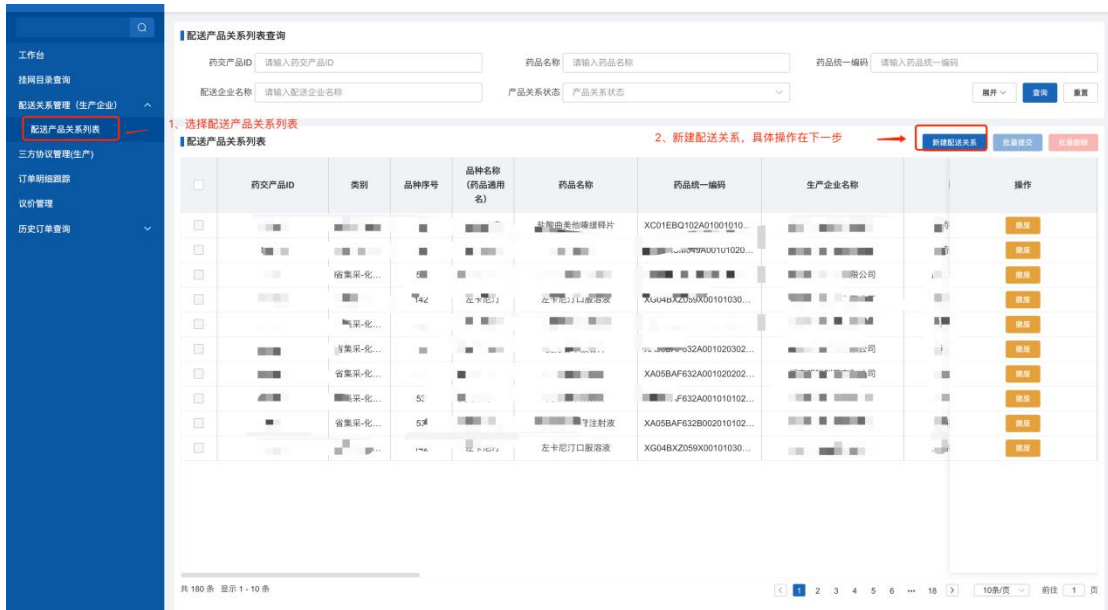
工作台
挂网目录查询
配送关系管理（生产企业）
配送产品关系列表
三方协议管理(生产)
订单明细跟踪
议价管理
历史订单查询

配送产品关系列表查询

药交产品ID 请输入药交产品ID
药品名称 请输入药品名称
药品统一编码 请输入药品统一编码
配送企业名称 请输入配送企业名称
产品关系状态 产品关系状态
展开 查询 重置

1、选择配送产品关系列表
2、新建配送关系，具体操作在下一步

配送产品关系列表
新建配送关系 批量提交 批量删除

| | 药交产品ID | 类别 | 品种序号 | 品种名称（药品通用名） | 药品名称 | 药品统一编码 | 生产企业名称 | | 操作 |
|---|---|---|---|---|---|---|---|---|---|
| | | | | | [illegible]缓释片 | XC01EBQ102A01001010... | | | 撤废 |
| | | | | | | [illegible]A001010020... | | | 撤废 |
| | | 省集采-化... | 5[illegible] | | | | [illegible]限公司 | | 撤废 |
| | | | 142 | 左卡尼汀 | 左卡尼汀口服溶液 | XG04BXZ059X00101030... | | | 撤废 |
| | | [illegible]采-化... | | | | | | | 撤废 |
| | | 省集采-化... | | | | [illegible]632A001020302... | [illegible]公司 | | 撤废 |
| | | 省集采-化... | | | | XA05BAF632A001020202... | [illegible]司 | | 撤废 |
| | | | 53 | | | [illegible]F632A001010102... | | | 撤废 |
| | | 省集采-化... | 5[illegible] | | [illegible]注射液 | XA05BAF632B002010102... | | | 撤废 |
| | | | 142 | 左卡尼汀 | 左卡尼汀口服溶液 | XG04BXZ059X00101030... | | | 撤废 |

共 180 条 显示 1 - 10 条
1 2 3 4 5 6 ... 18 10条/页 前往 1 页